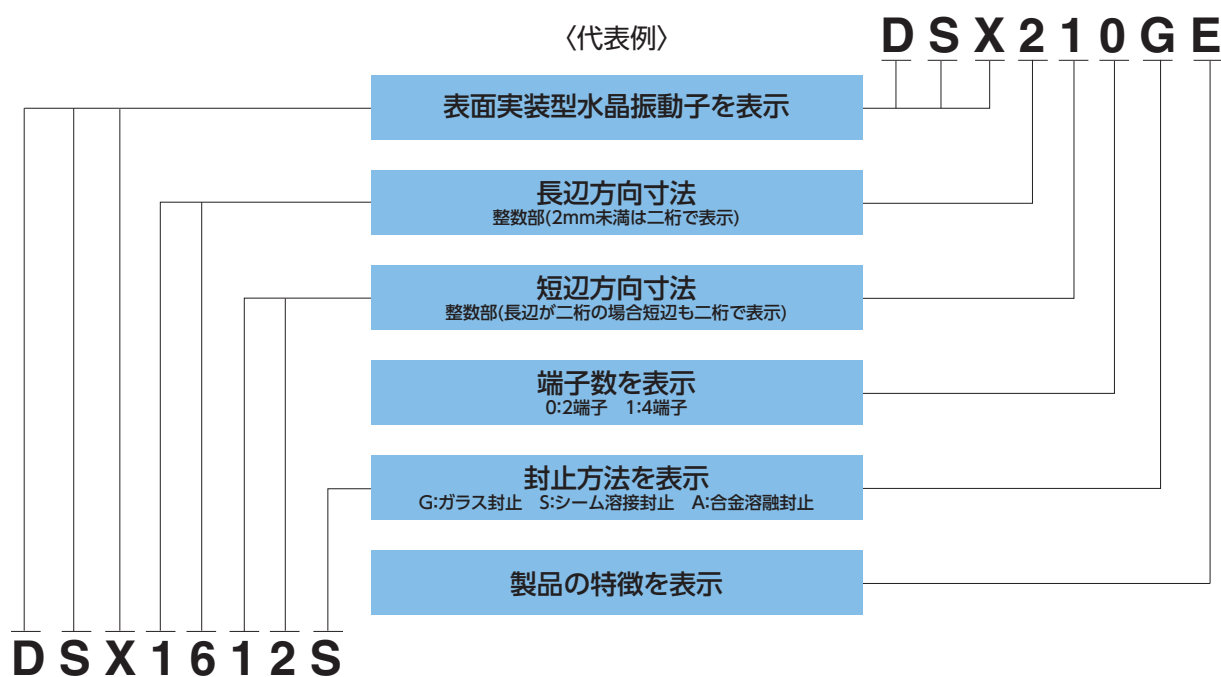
〈代表例〉

D S X 2 1 0 G E

表面実装型水晶振動子を表示

長辺方向寸法
整数部(2mm未満は二桁で表示)

短辺方向寸法
整数部(長辺が二桁の場合短辺も二桁で表示)

端子数を表示
0:2端子　1:4端子

封止方法を表示
G:ガラス封止　S:シーム溶接封止　A:合金溶融封止

製品の特徴を表示

D S X 1 6 1 2 S